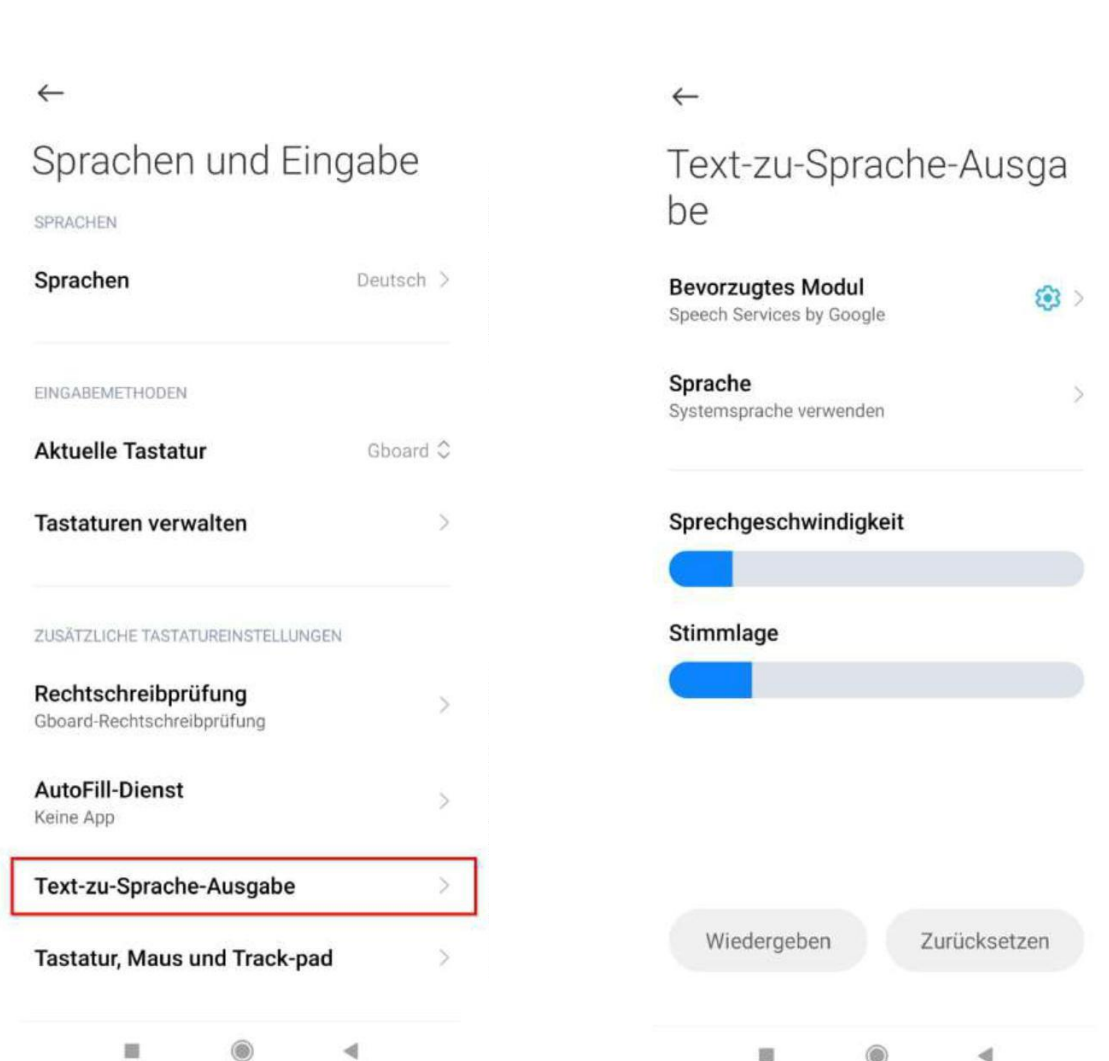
←

Sprachen und Eingabe

SPRACHEN

Sprachen Deutsch >

EINGABEMETHODEN

Aktuelle Tastatur Gboard

Tastaturen verwalten >

ZUSÄTZLICHE TASTATUREINSTELLUNGEN

Rechtschreibprüfung
Gboard-Rechtschreibprüfung >

AutoFill-Dienst
Keine App >

Text-zu-Sprache-Ausgabe >

Tastatur, Maus und Track-pad >

←

Text-zu-Sprache-Ausgabe

Bevorzugtes Modul
Speech Services by Google >

Sprache
Systemsprache verwenden >

Sprechgeschwindigkeit

Stimmlage

Wiedergeben Zurücksetzen